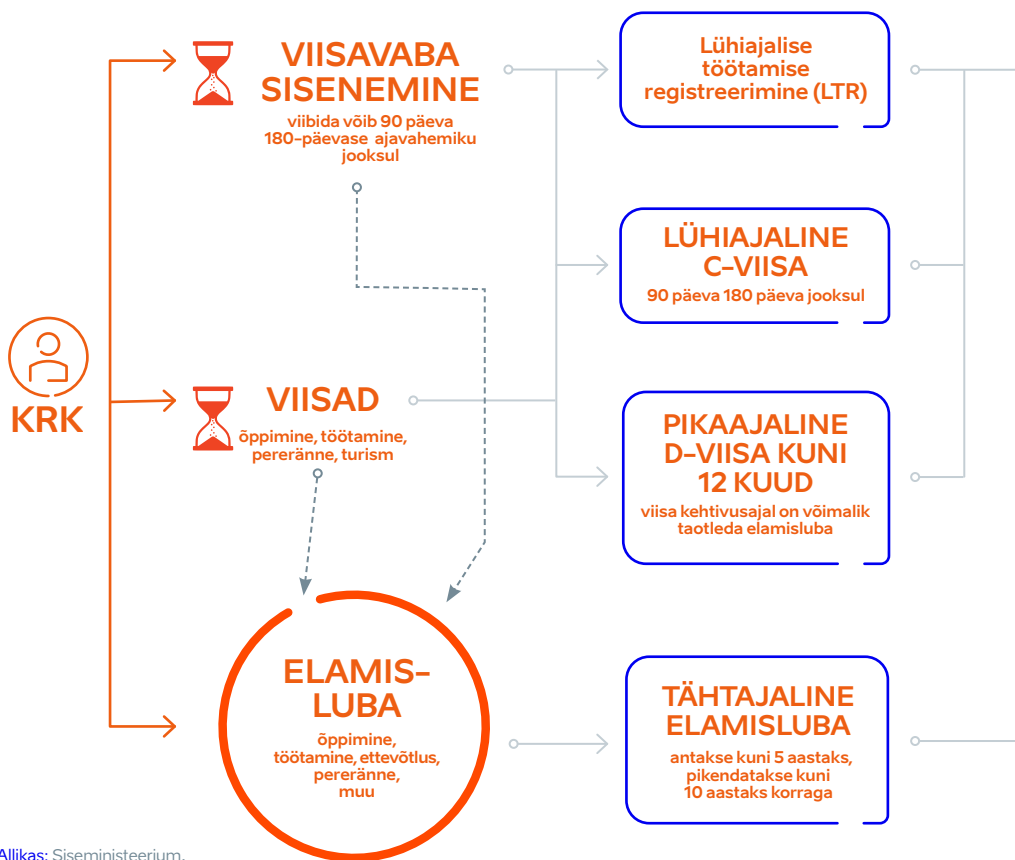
KRK

VIISAVABA SISENEMINE
viibida võib 90 päeva 180-päevase ajavahemiku jooksul

VIISAD
õppimine, töötamine, pereränne, turism

ELAMIS-LUBA
õppimine, töötamine, ettevõtlus, pereränne, muu

Lühiajalise töötamise registreerimine (LTR)

LÜHIAJALINE C-VIISA
90 päeva 180 päeva jooksul

PIKAAJALINE D-VIISA KUNI 12 KUUD
viisa kehtivusajal on võimalik taotleda elamisluba

TÄHTAJALINE ELAMISLUBA
antakse kuni 5 aastaks, pikendatakse kuni 10 aastaks korraga

Allikas: Siseministeerium.